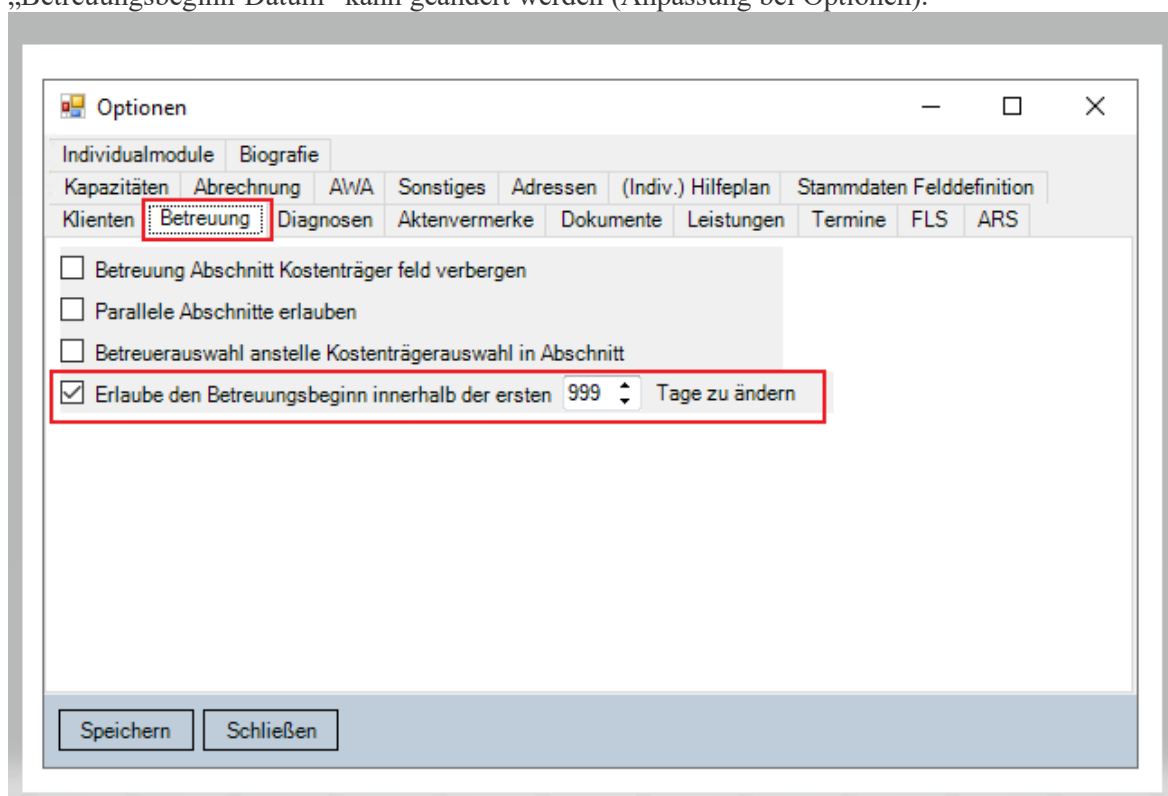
„Betreuungsbeginn-Datum“ kann geändert werden (Anpassung bei Optionen).

Optionen

Individualmodule | Biografie
Kapazitäten | Abrechnung | AWA | Sonstiges | Adressen | (Indiv.) Hilfeplan | Stammdaten Felddefinition
Klienten | Betreuung | Diagnosen | Aktenvermerke | Dokumente | Leistungen | Termine | FLS | ARS

Betreuung Abschnitt Kostenträger feld verbergen
Parallele Abschnitte erlauben
Betreuerauswahl anstelle Kostenträgerauswahl in Abschnitt
Erlaube den Betreuungsbeginn innerhalb der ersten 999 Tage zu ändern

Speichern | Schließen